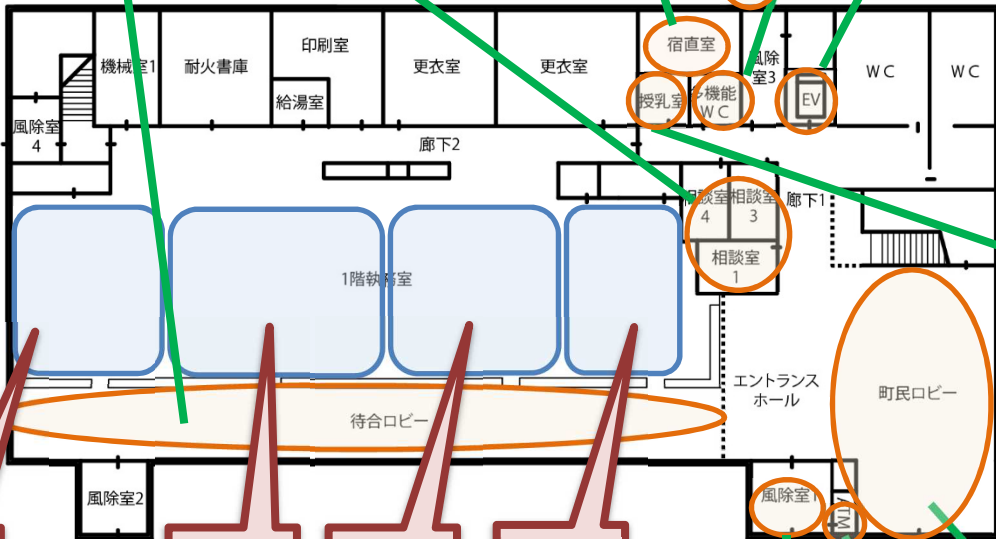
機械室1

耐火書庫

印刷室

給湯室

更衣室

更衣室

宿直室

風除室3

多機能WC

授乳室

EV

WC

WC

風除室4

廊下2

相談室4

相談室3

相談室1

廊下1

1階執務室

エントランスホール

町民ロビー

待合ロビー

風除室2

風除室1

ATM